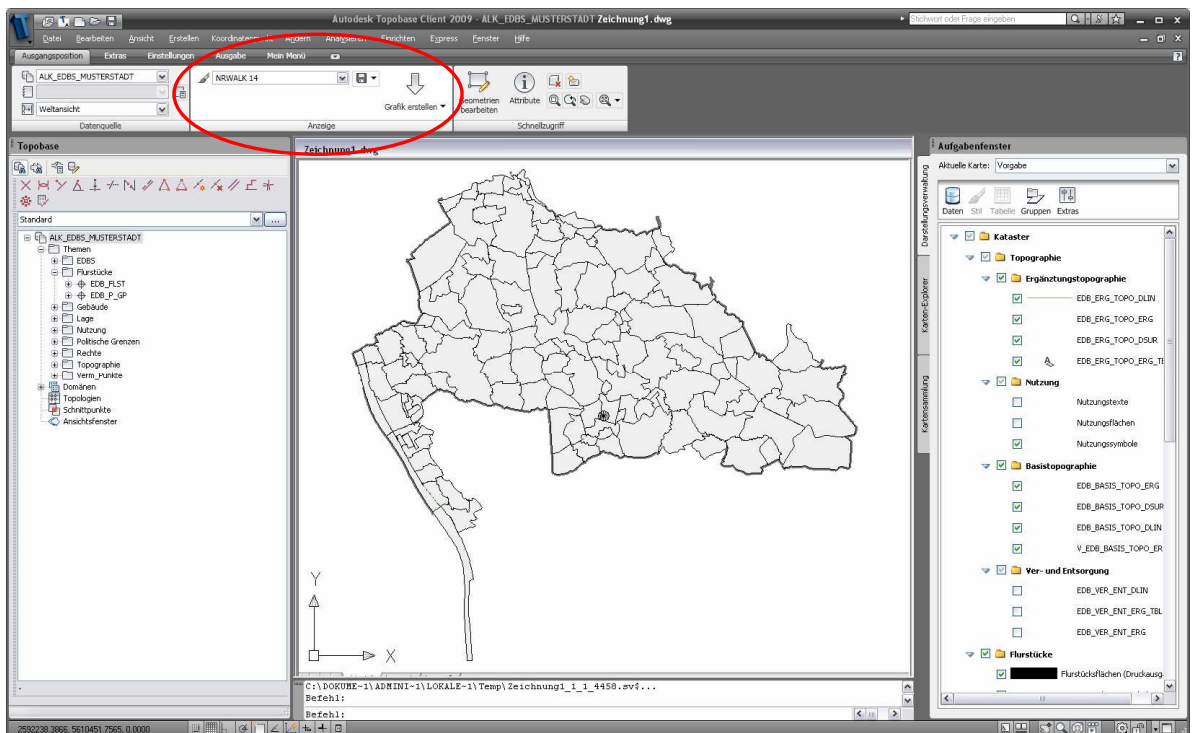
Autodesk Topobase Client 2009 - ALK_EDBS_MUSTERSTADT Zeichnung1.dwg

Stichwort oder Frage eingeben

Datei Bearbeiten Ansicht Erstellen Koordinatensy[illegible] Ändern Analysieren Einrichten Express Fenster Hilfe

Ausgangsposition Extras Einstellungen Ausgabe Mein Menü

ALK_EDBS_MUSTERSTADT
Weltansicht
Datenquelle

NRWALK 14
Grafik erstellen
Anzeige

Geometrien bearbeiten
Attribute
Schnellzugriff

Topobase

Standard

ALK_EDBS_MUSTERSTADT
Themen
EDBS
Flurstücke
EDB_FLST
EDB_P_GP
Gebäude
Lage
Nutzung
Politische Grenzen
Rechte
Topographie
Verm_Punkte
Domänen
Topologien
Schnittpunkte
Ansichtsfenster

Zeichnung1.dwg

Y
X

C:\DOKUME~1\ADMINI~1\LOKALE~1\Temp\Zeichnung1_1_1_4458.sv$...
Befehl:
Befehl:

2592238.3866, 5610451.7565, 0.0000

Aufgabenfenster
Aktuelle Karte: Vorgabe
Daten Stil Tabelle Gruppen Extras

Darstellungsverwaltung
Karten-Explorer
Kartensammlung

Kataster
Topographie
Ergänzungstopographie
EDB_ERG_TOPO_DLIN
EDB_ERG_TOPO_ERG
EDB_ERG_TOPO_DSUR
EDB_ERG_TOPO_ERG_TB
Nutzung
Nutzungstexte
Nutzungsflächen
Nutzungssymbole
Basistopographie
EDB_BASIS_TOPO_ERG
EDB_BASIS_TOPO_DSUR
EDB_BASIS_TOPO_DLIN
V_EDB_BASIS_TOPO_ER
Ver- und Entsorgung
EDB_VER_ENT_DLIN
EDB_VER_ENT_ERG_TBL
EDB_VER_ENT_ERG
Flurstücke
Flurstücksflächen (Druckausg